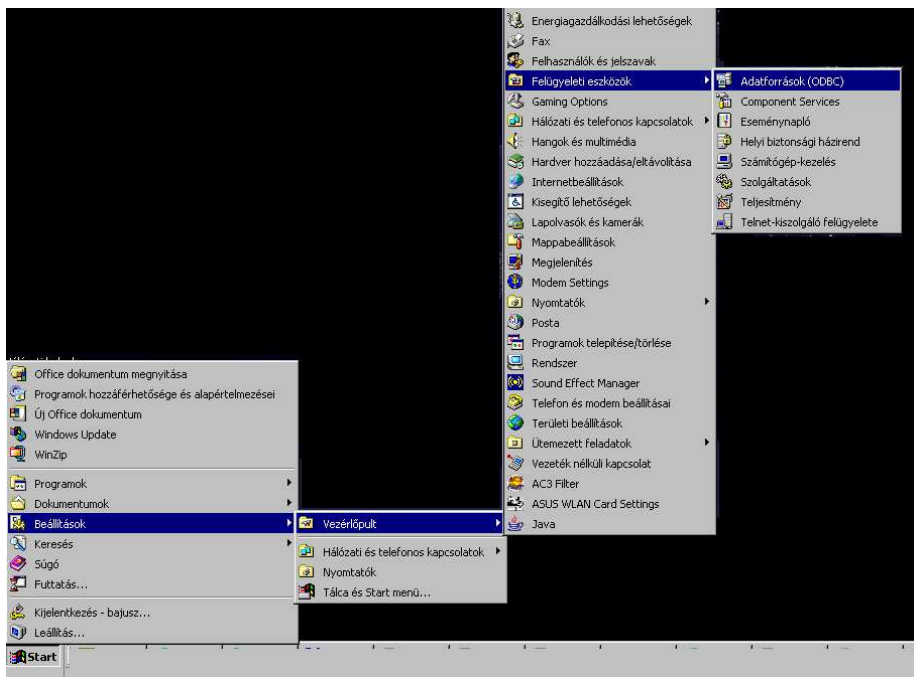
Energiagazdálkodási lehetőségek
Fax
Felhasználók és jelszavak
Felügyeleti eszközök
Gaming Options
Hálózati és telefonos kapcsolatok
Hangok és multimédia
Hardver hozzáadása/eltávolítása
Internetbeállítások
Kisegítő lehetőségek
Lapolvasók és kamerák
Mappabeállítások
Megjelenítés
Modem Settings
Nyomtatók
Posta
Programok telepítése/törlése
Rendszer
Sound Effect Manager
Telefon és modem beállításai
Területi beállítások
Ütemezett feladatok
Vezeték nélküli kapcsolat
AC3 Filter
ASUS WLAN Card Settings
Java

Adatforrások (ODBC)
Component Services
Eseménynapló
Helyi biztonsági házirend
Számítógép-kezelés
Szolgáltatások
Teljesítmény
Telnet-kiszolgáló felügyelete

Office dokumentum megnyitása
Programok hozzáférhetősége és alapértelmezései
Új Office dokumentum
Windows Update
WinZip
Programok
Dokumentumok
Beállítások
Keresés
Súgó
Futtatás...
Kijelentkezés - bajusz...
Leállítás...

Vezérlőpult
Hálózati és telefonos kapcsolatok
Nyomtatók
Tálca és Start menü...

Start